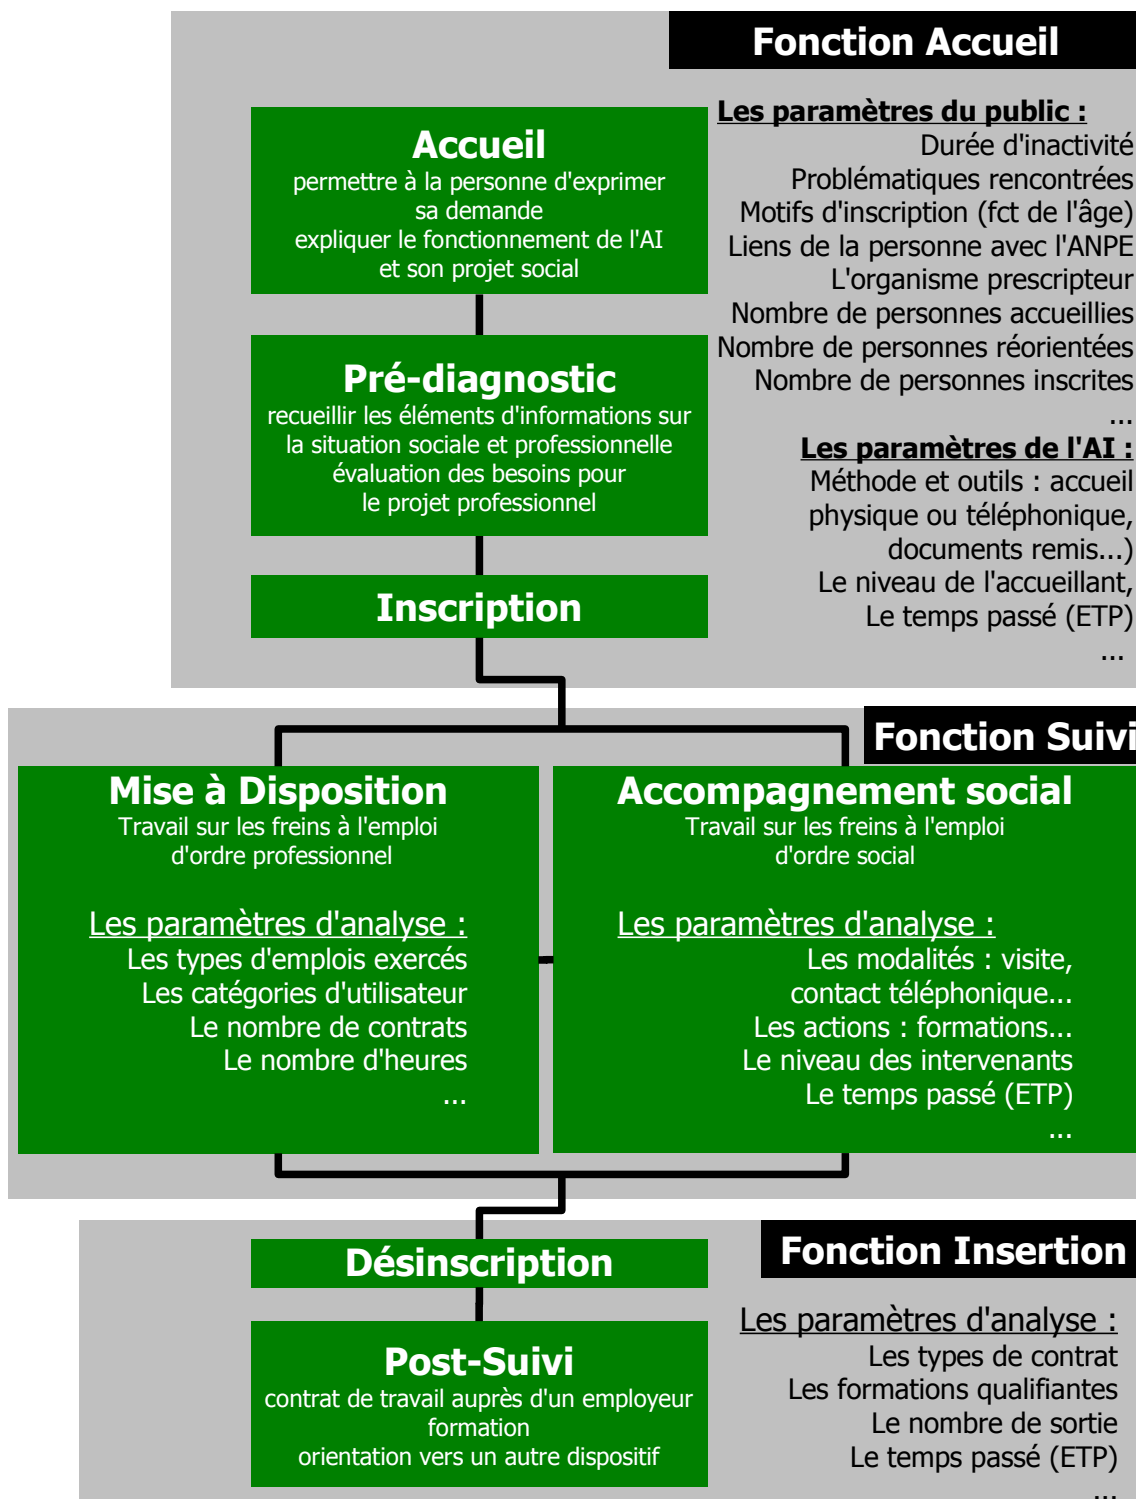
Fonction Accueil

Accueil
permettre à la personne d'exprimer sa demande
expliquer le fonctionnement de l'AI et son projet social

Pré-diagnostic
recueillir les éléments d'informations sur la situation sociale et professionnelle
évaluation des besoins pour le projet professionnel

Inscription

Les paramètres du public :
Durée d'inactivité
Problématiques rencontrées
Motifs d'inscription (fct de l'âge)
Liens de la personne avec l'ANPE
L'organisme prescripteur
Nombre de personnes accueillies
Nombre de personnes réorientées
Nombre de personnes inscrites
...

Les paramètres de l'AI :
Méthode et outils : accueil physique ou téléphonique, documents remis...)
Le niveau de l'accueillant,
Le temps passé (ETP)
...

Fonction Suivi

Mise à Disposition
Travail sur les freins à l'emploi d'ordre professionnel

Les paramètres d'analyse :
Les types d'emplois exercés
Les catégories d'utilisateur
Le nombre de contrats
Le nombre d'heures
...

Accompagnement social
Travail sur les freins à l'emploi d'ordre social

Les paramètres d'analyse :
Les modalités : visite, contact téléphonique...
Les actions : formations...
Le niveau des intervenants
Le temps passé (ETP)
...

Fonction Insertion

Désinscription

Post-Suivi
contrat de travail auprès d'un employeur
formation
orientation vers un autre dispositif

Les paramètres d'analyse :
Les types de contrat
Les formations qualifiantes
Le nombre de sortie
Le temps passé (ETP)
...